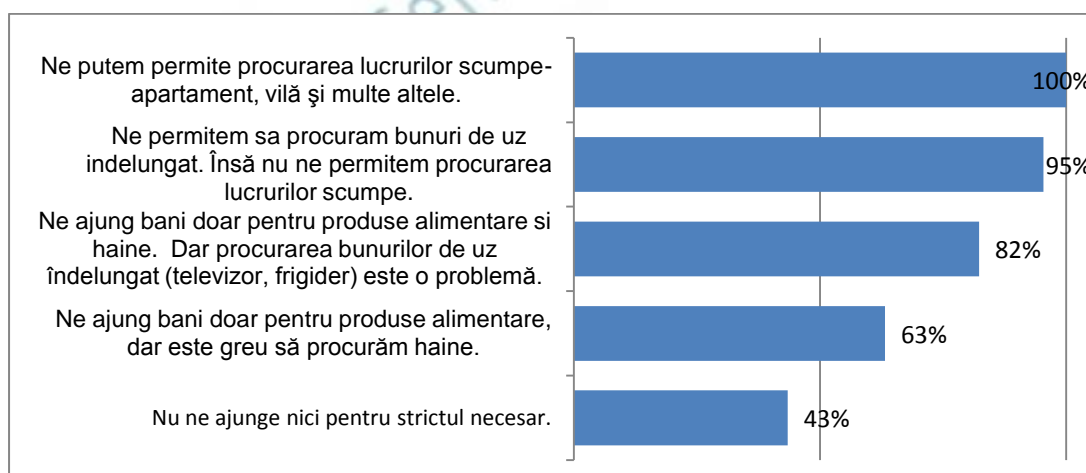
Ne putem permite procurarea lucrurilor scumpe-apartament, vilă şi multe altele.

Ne permitem sa procuram bunuri de uz indelungat. Însă nu ne permitem procurarea lucrurilor scumpe.

Ne ajung bani doar pentru produse alimentare si haine. Dar procurarea bunurilor de uz îndelungat (televizor, frigider) este o problemă.

Ne ajung bani doar pentru produse alimentare, dar este greu să procurăm haine.

Nu ne ajunge nici pentru strictul necesar.

100%

95%

82%

63%

43%